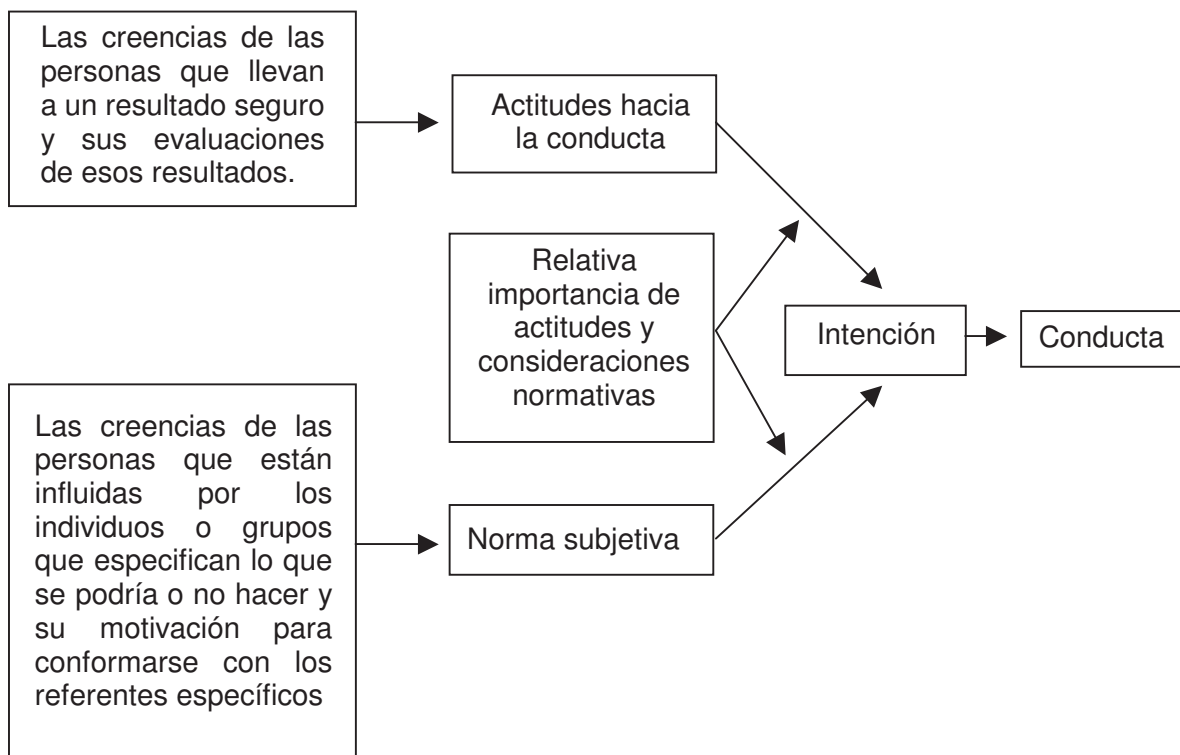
Las creencias de las personas que llevan a un resultado seguro y sus evaluaciones de esos resultados.

Actitudes hacia la conducta

Relativa importancia de actitudes y consideraciones normativas

Intención

Conducta

Las creencias de las personas que están influidas por los individuos o grupos que especifican lo que se podría o no hacer y su motivación para conformarse con los referentes específicos

Norma subjetiva